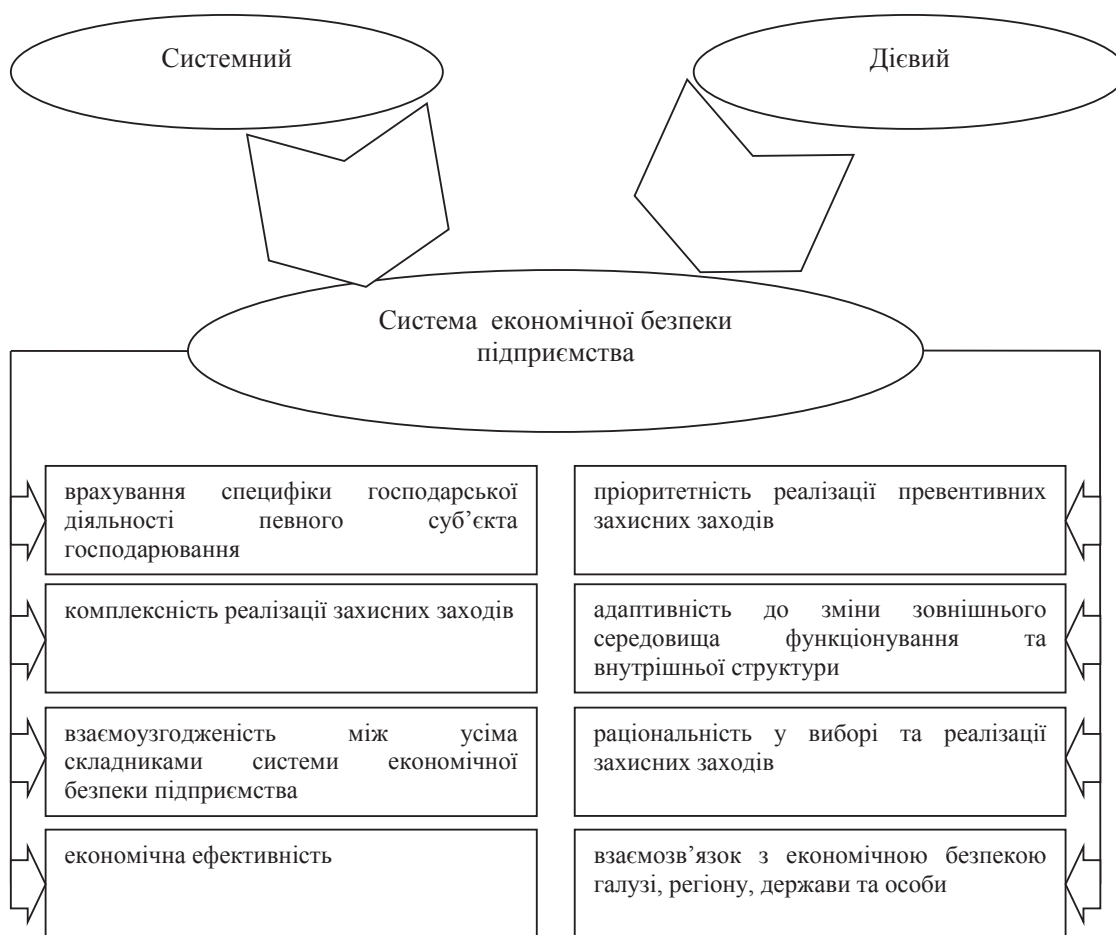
Системний

Дієвий

Система економічної безпеки підприємства

врахування специфіки господарської діяльності певного суб'єкта господарювання

комплексність реалізації захисних заходів

взаємоузгодженість між усіма складниками системи економічної безпеки підприємства

економічна ефективність

пріоритетність реалізації превентивних захисних заходів

адаптивність до зміни зовнішнього середовища функціонування та внутрішньої структури

раціональність у виборі та реалізації захисних заходів

взаємозв'язок з економічною безпекою галузі, регіону, держави та особи